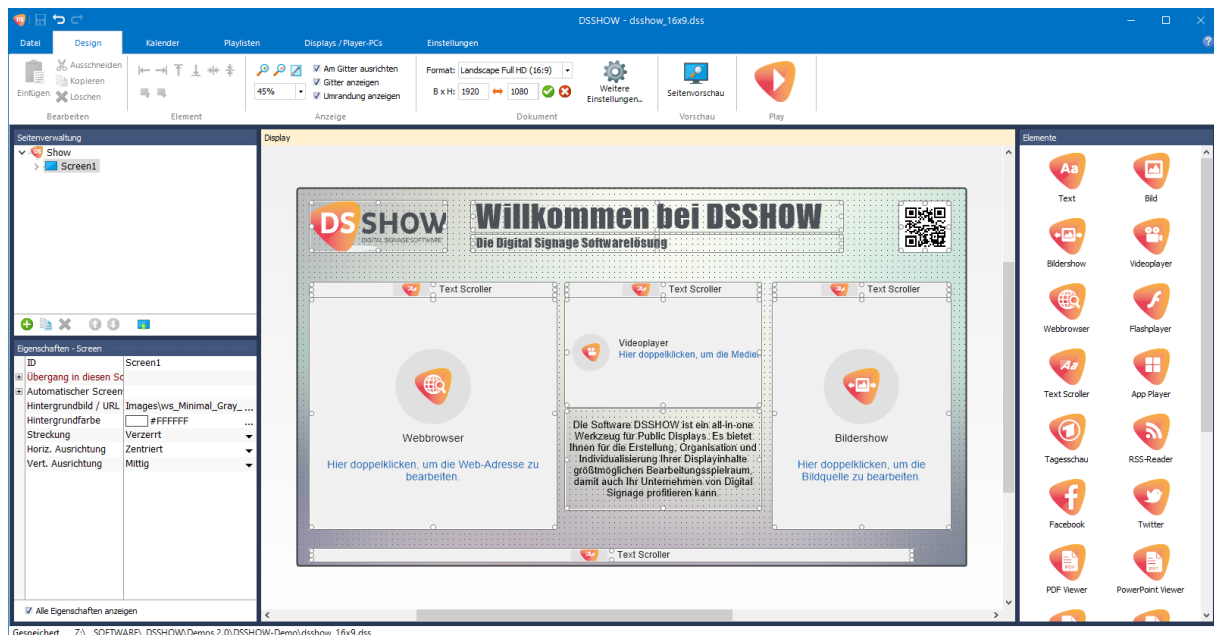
DSSHOW - dsshow_16x9.dss

Datei Design Kalender Playlisten Displays / Player-PCs Einstellungen

Einfügen Ausschneiden Kopieren Löschen
Bearbeiten
Element
Am Gitter ausrichten
Gitter anzeigen
Umrandung anzeigen
45%
Anzeige
Format: Landscape Full HD (16:9)
B x H: 1920 1080
Weitere Einstellungen...
Dokument
Seitenvorschau
Vorschau
Play

Seitenverwaltung
Show
Screen1

Eigenschaften - Screen
| ID | Screen1 |
|---|---|
| Übergang in diesen Sc | |
| Automatischer Screen | |
| Hintergrundbild / URL | Images\ws_Minimal_Gray_... |
| Hintergrundfarbe | #FFFFFF |
| Streckung | Verzerrt |
| Horiz. Ausrichtung | Zentriert |
| Vert. Ausrichtung | Mittig |

Alle Eigenschaften anzeigen

Display
DS SHOW
DIGITAL SIGNAGESOFTWARE
Willkommen bei DSSHOW
Die Digital Signage Softwarelösung
Text Scroller
Text Scroller
Text Scroller
Webbrowser
Hier doppelklicken, um die Web-Adresse zu bearbeiten.
Videoplayer
Hier doppelklicken, um die Medie
Die Software DSSHOW ist ein all-in-one Werkzeug für Public Displays. Es bietet Ihnen für die Erstellung, Organisation und Individualisierung Ihrer Displayinhalte größtmöglichen Bearbeitungsspielraum, damit auch Ihr Unternehmen von Digital Signage profitieren kann.
Bildershow
Hier doppelklicken, um die Bildquelle zu bearbeiten.
Text Scroller

Elemente
Text
Bild
Bildershow
Videoplayer
Webbrowser
Flashplayer
Text Scroller
App Player
Tagesschau
RSS-Reader
Facebook
Twitter
PDF Viewer
PowerPoint Viewer

Gespeichert Z:\...SOFTWARE\_DSSHOW\Demos 2.0\DSSHOW-Demo\dsshow_16x9.dss